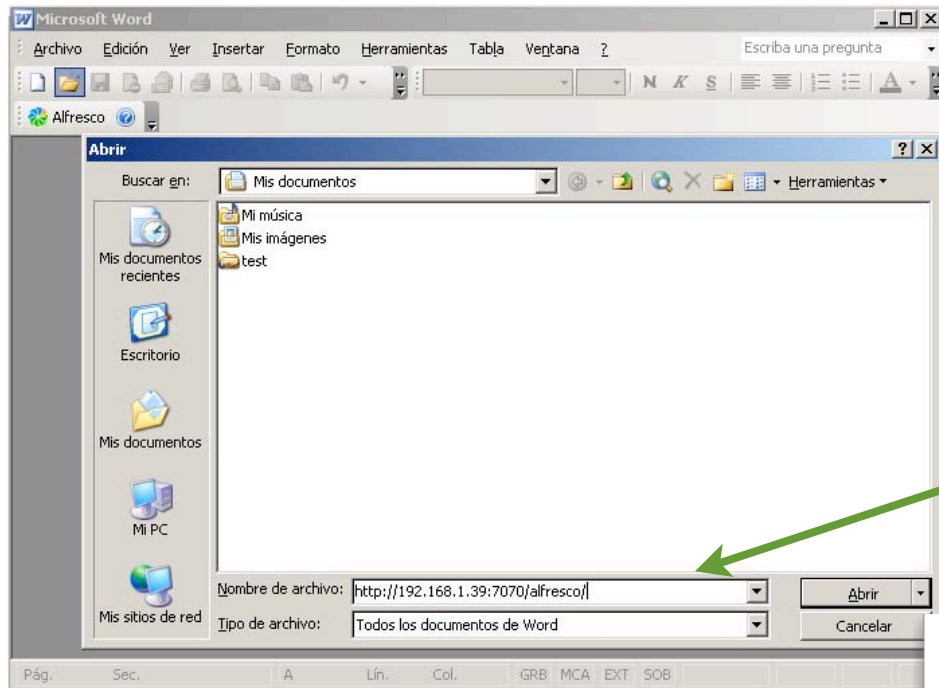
Microsoft Word

Archivo Edición Ver Insertar Formato Herramientas Tabla Ventana ?

Escriba una pregunta

N K S A

Alfresco

Abrir

?X

Buscar en: Mis documentos

Herramientas

Mis documentos recientes

Escritorio

Mis documentos

Mi PC

Mis sitios de red

Mi música
Mis imágenes
test

Nombre de archivo: http://192.168.1.39:7070/alfresco/

Tipo de archivo: Todos los documentos de Word

Abrir

Cancelar

Pág. Sec. A Lín. Col. GRB MCA EXT SOB